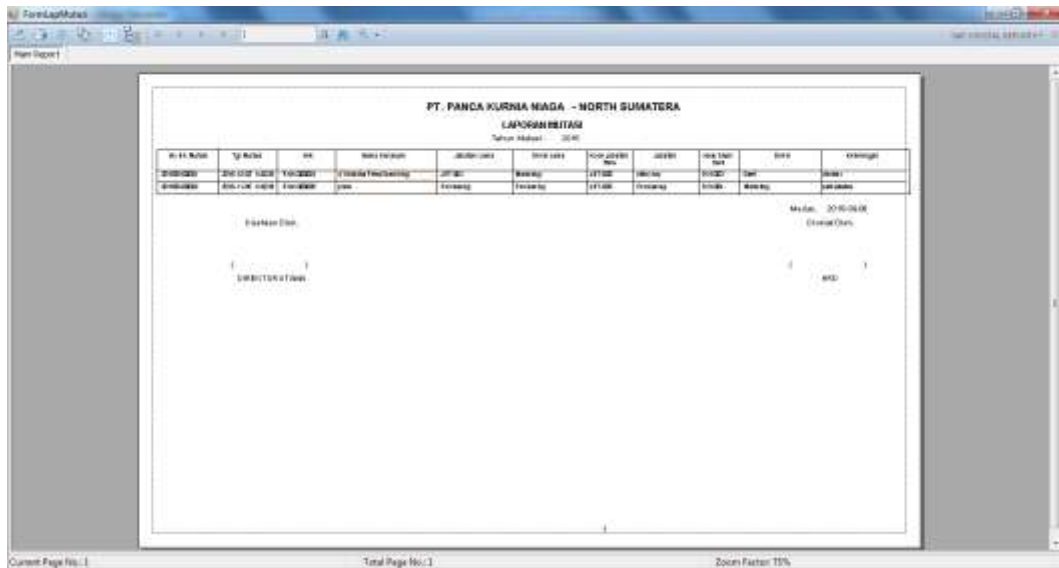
FormLapMutasi

Main Report

PT. PANCA KURNIA NIAGA - NORTH SUMATERA

LAPORAN MUTASI

Tahun Mutasi : 2016

| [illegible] | Tgl Mutasi | NIK | Nama Karyawan | Jabatan Lama | Divisi Lama | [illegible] | Jabatan | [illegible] | Divisi | Keterangan |
|---|---|---|---|---|---|---|---|---|---|---|
| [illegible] | 2016-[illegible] | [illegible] | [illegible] | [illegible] | Marketing | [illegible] | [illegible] | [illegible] | Staff | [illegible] |
| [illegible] | 2016-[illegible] | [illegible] | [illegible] | Finance | Finance | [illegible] | Finance | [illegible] | Marketing | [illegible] |

Medan, 2016-06-06

Diketahui Oleh,

Diterima Oleh,

( )

DIREKTUR UTAMA

( )

HRD

1

Current Page No.: 1

Total Page No.: 1

Zoom Factor: 75%